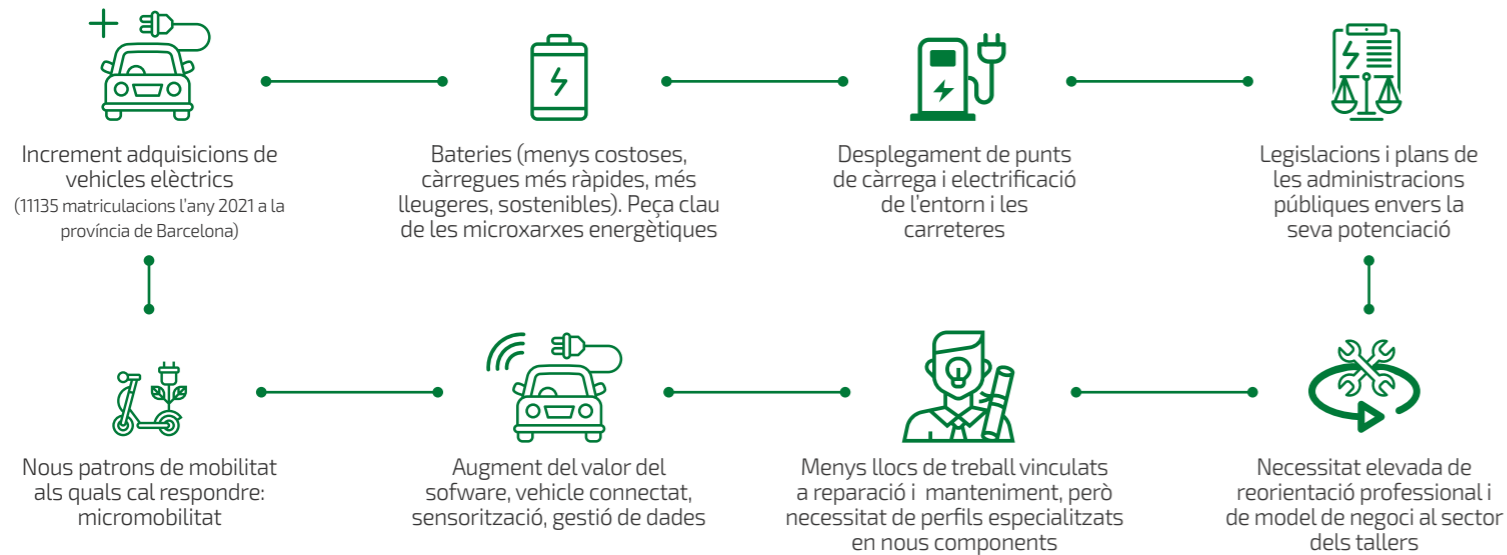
Increment adquisicions de vehicles elèctrics
(11135 matriculacions l'any 2021 a la província de Barcelona)

Bateries (menys costoses, càrregues més ràpides, més lleugeres, sostenibles). Peça clau de les microxarxes energètiques

Desplegament de punts de càrrega i electrificació de l'entorn i les carreteres

Legislacions i plans de les administracions públiques envers la seva potenciació

Nous patrons de mobilitat als quals cal respondre: micromobilitat

Augment del valor del sofware, vehicle connectat, sensorització, gestió de dades

Menys llocs de treball vinculats a reparació i manteniment, però necessitat de perfils especialitzats en nous components

Necessitat elevada de reorientació professional i de model de negoci al sector dels tallers